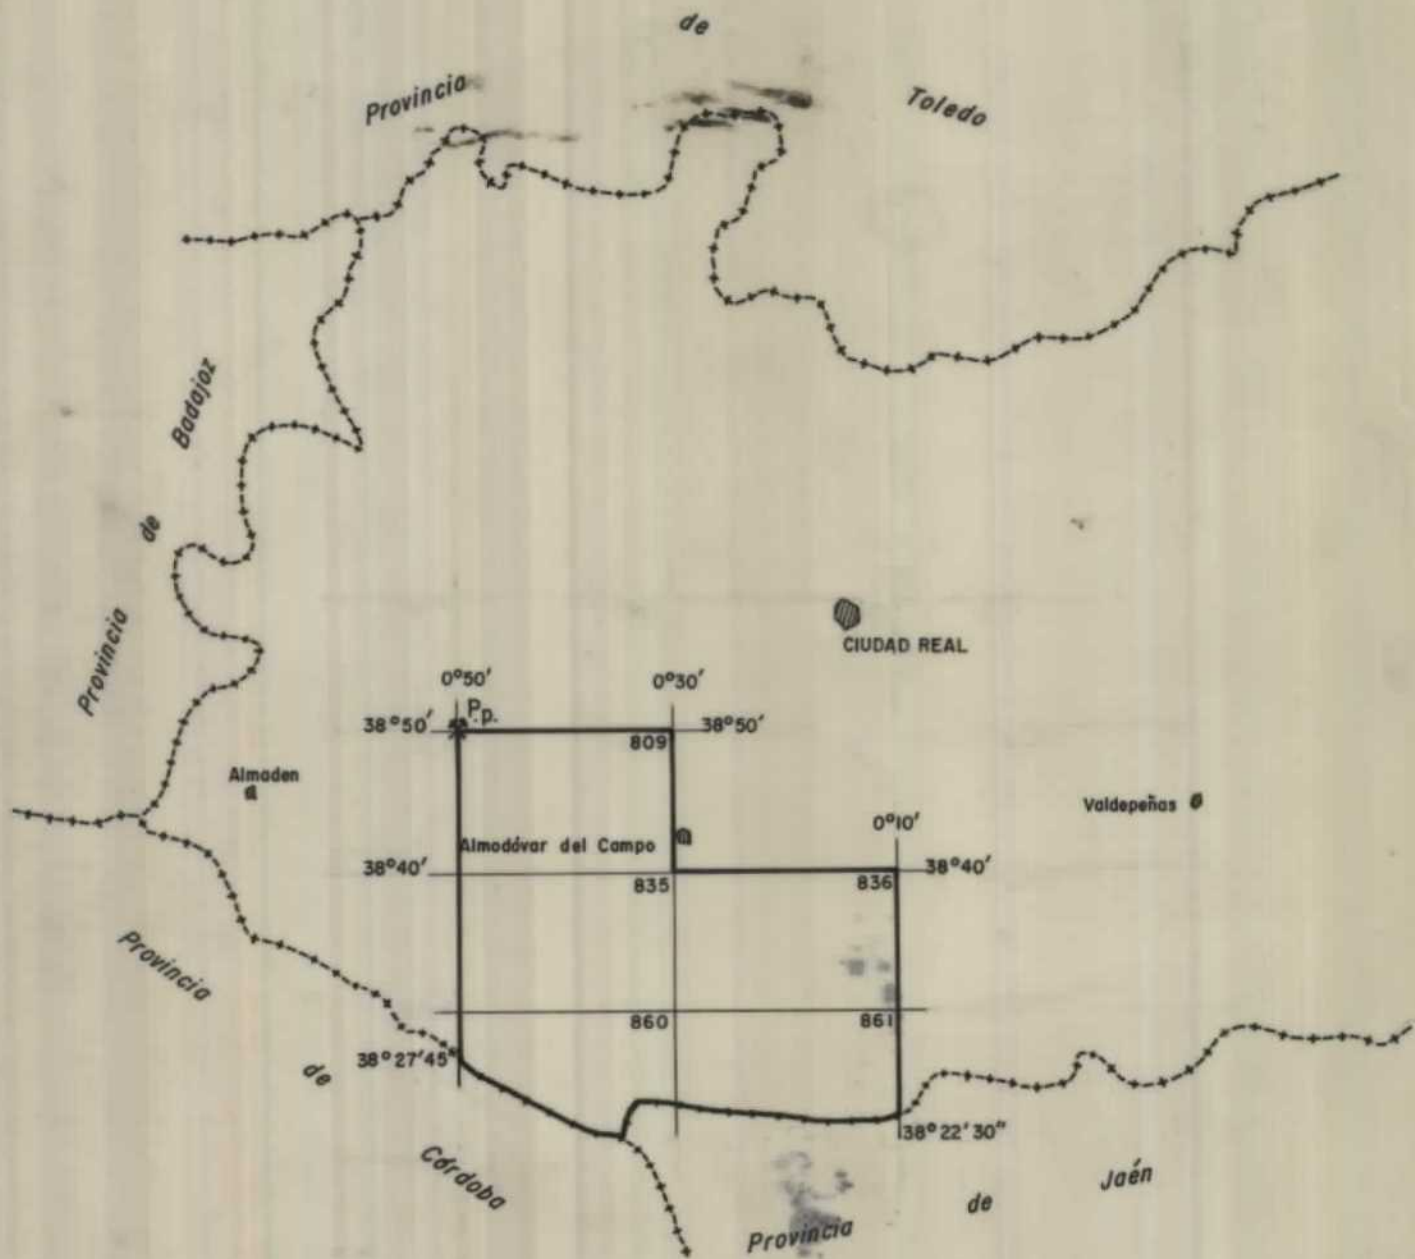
Provincia de Toledo

Provincia de Badajoz

CIUDAD REAL

0°50'
0°30'
Pp.
38°50'
38°50'
809

Almaden

Valdepeñas

0°10'

Almodóvar del Campo

38°40'
835
836
38°40'

Provincia de Córdoba

860
861

38°27'45"

38°22'30"

Provincia de Jaén